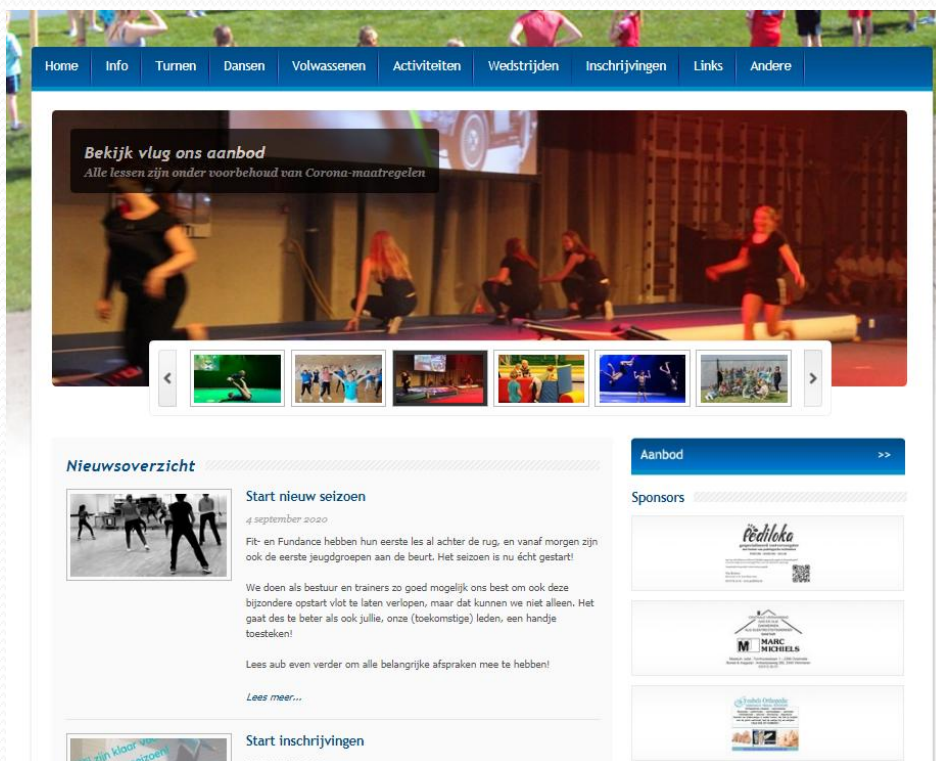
Home Info Turnen Dansen Volwassenen Activiteiten Wedstrijden Inschrijvingen Links Andere

Bekijk vlug ons aanbod
Alle lessen zijn onder voorbehoud van Corona-maatregelen

Nieuwsoverzicht

Start nieuw seizoen

4 september 2020

Fit- en Fundance hebben hun eerste les al achter de rug, en vanaf morgen zijn ook de eerste jeugdgroepen aan de beurt. Het seizoen is nu écht gestart!

We doen als bestuur en trainers zo goed mogelijk ons best om ook deze bijzondere opstart vlot te laten verlopen, maar dat kunnen we niet alleen. Het gaat des te beter als ook jullie, onze (toekomstige) leden, een handje toesteken!

Lees aub even verder om alle belangrijke afspraken mee te hebben!

Lees meer...

Start inschrijvingen

Aanbod >>

Sponsors

Pediloka

MARC MICHIELS